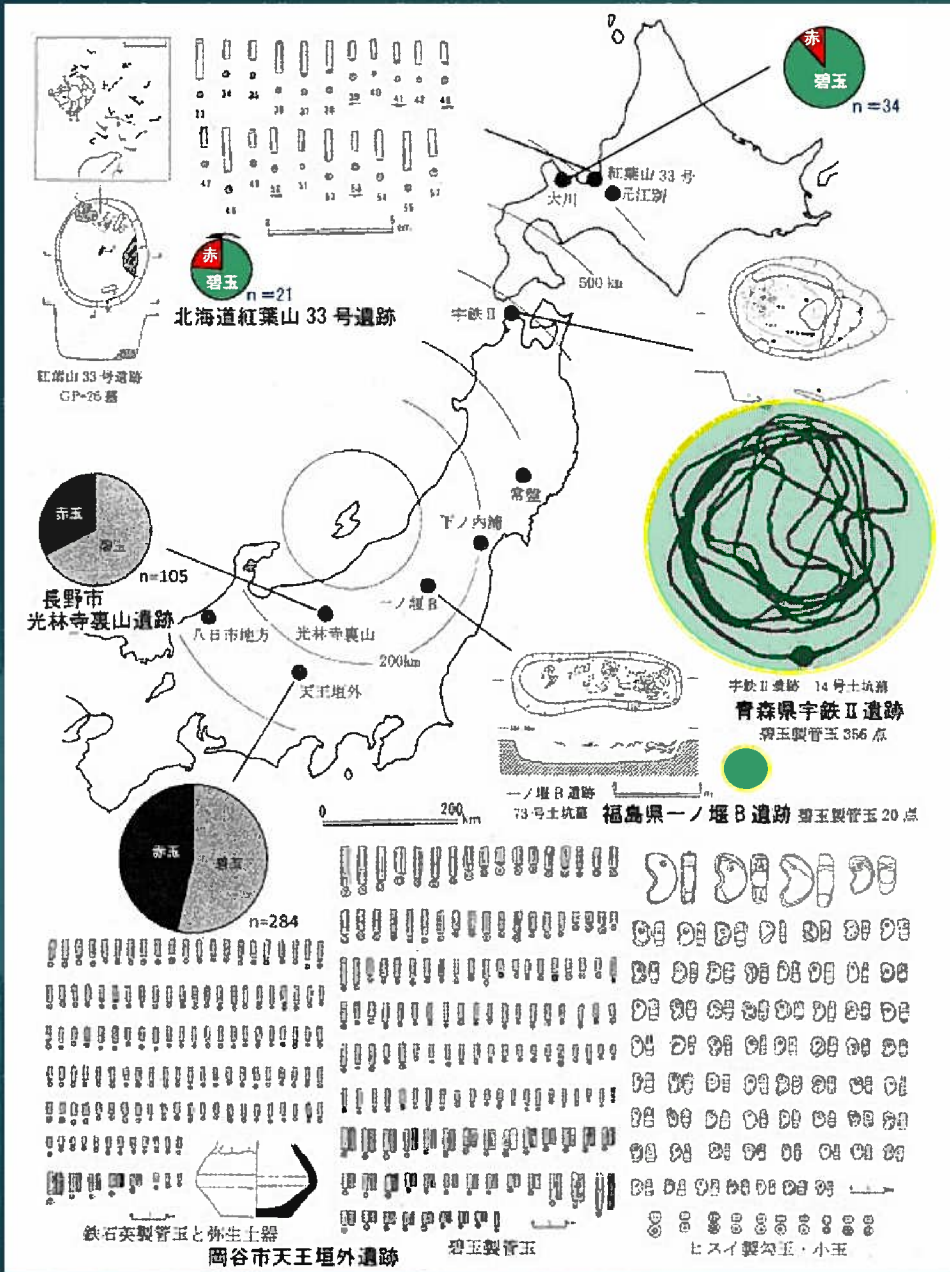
赤
碧玉
n=34

紅葉山 33 号
大川
元江別

500 km

33 34 35 36 37 38 39 40 41 42 43
47 48 49 50 51 52 53 54 55 56 57
46

赤
碧玉
n=21
北海道紅葉山 33 号遺跡

紅葉山 33 号遺跡
GP=26 墓

宇鉄 II

常盤
下ノ内浦
一ノ堰 B

赤玉
碧玉
n=105
長野市
光林寺裏山遺跡

八日市地方
光林寺裏山
200km
天王垣外

宇鉄 II 遺跡 14 号土坑墓
青森県宇鉄 II 遺跡
碧玉製管玉 356 点

一ノ堰 B 遺跡
73 号土坑墓
福島県一ノ堰 B 遺跡 碧玉製管玉 20 点

0 200 km

赤玉
碧玉
n=284

鉄石英製管玉と弥生土器
岡谷市天王垣外遺跡
碧玉製管玉
ヒスイ製勾玉・小玉